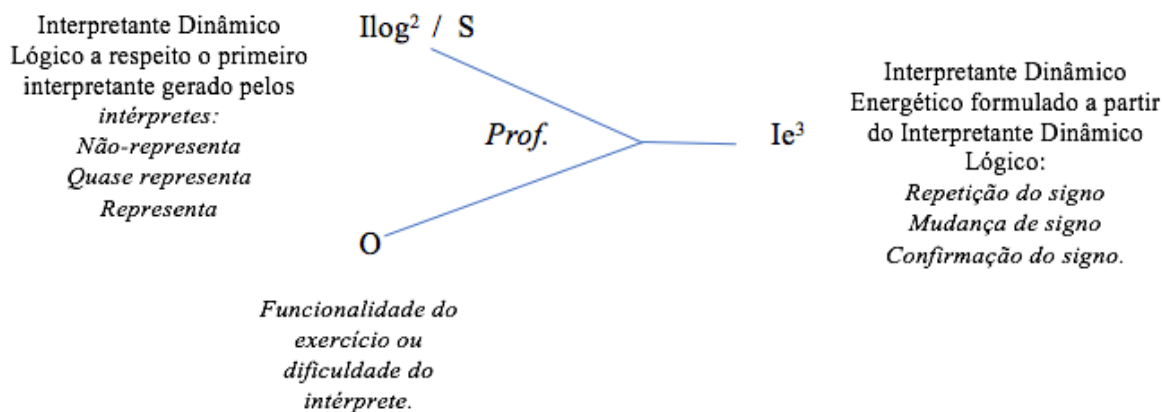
Interpretante Dinâmico Lógico a respeito o primeiro interpretante gerado pelos *intérpretes:* *Não-representa* *Quase representa* *Representa*

$Ilog^2$ / S

*Prof.*

$Ie^3$

O

Interpretante Dinâmico Energético formulado a partir do Interpretante Dinâmico Lógico: *Repetição do signo* *Mudança de signo* *Confirmação do signo.*

*Funcionalidade do exercício ou dificuldade do intérprete.*